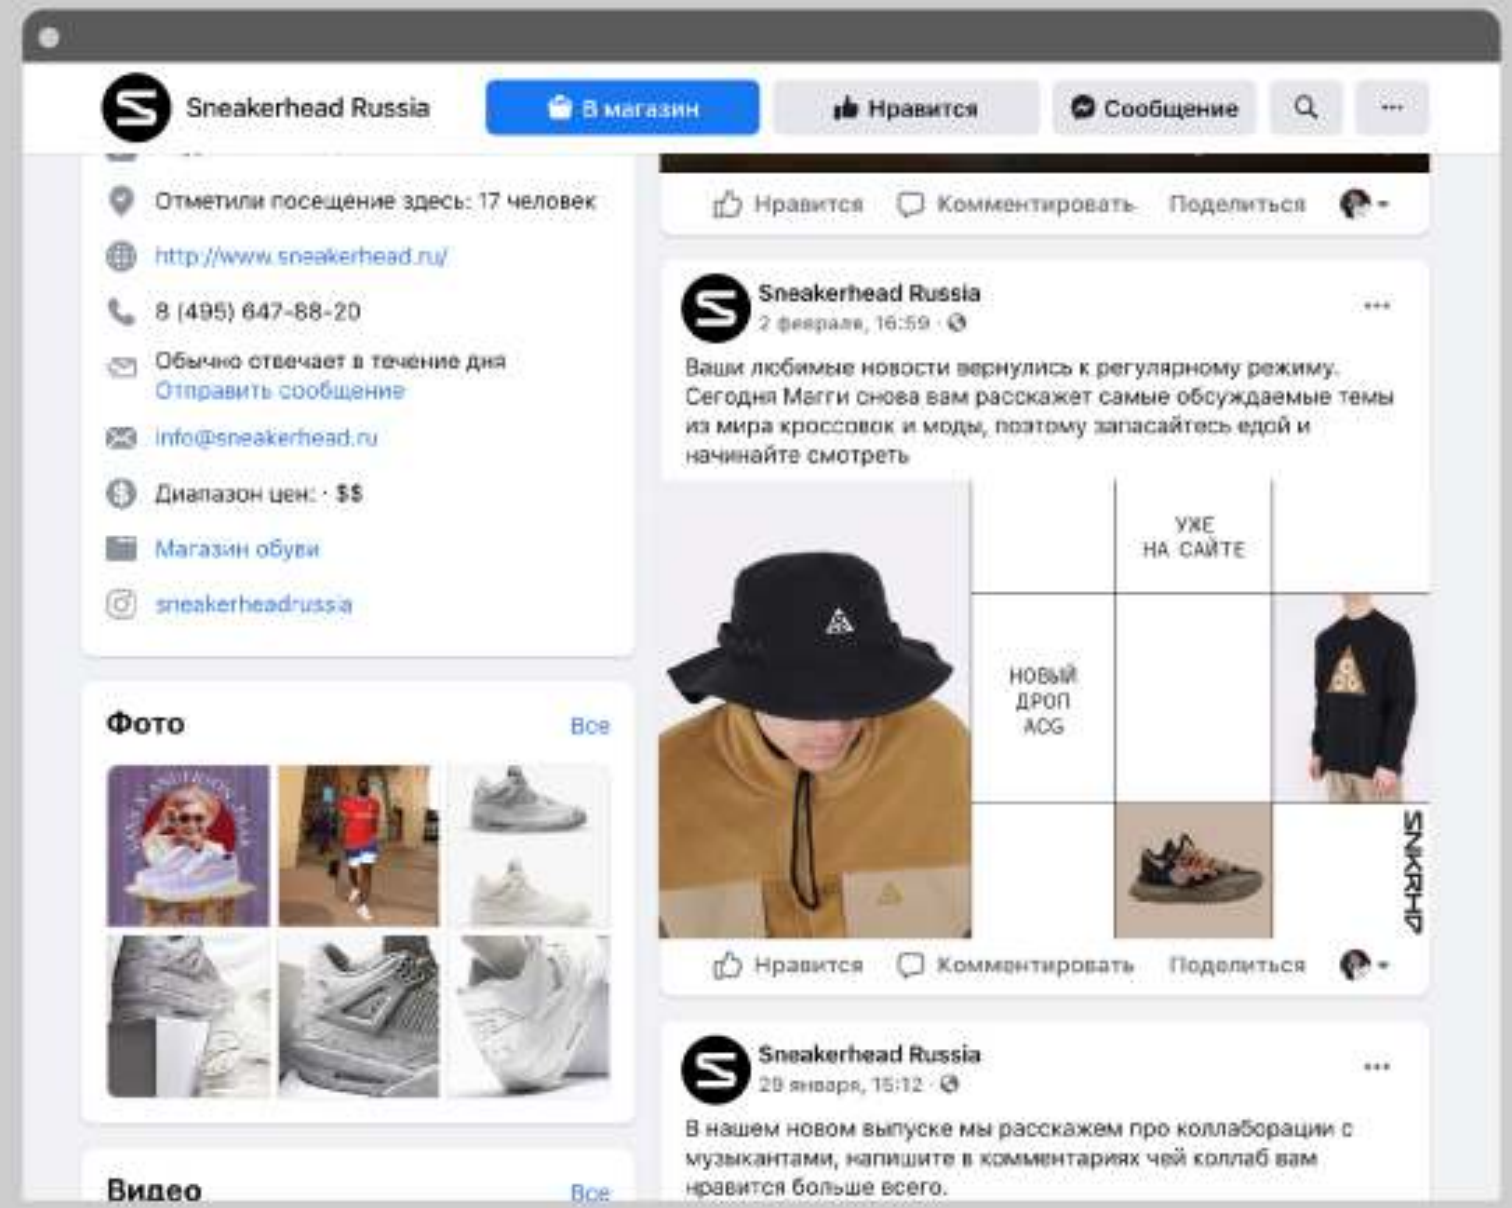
Sneakerhead Russia

В магазин

Нравится

Сообщение

···

Отметили посещение здесь: 17 человек

http://www.sneakerhead.ru/

8 (495) 647-88-20

Обычно отвечает в течение дня
Отправить сообщение

info@sneakerhead.ru

Диапазон цен: · $$

Магазин обуви

sneakerheadrussia

Фото

Все

Видео

Все

Нравится

Комментировать

Поделиться

Sneakerhead Russia
2 февраля, 16:59 ·

···

Ваши любимые новости вернулись к регулярному режиму. Сегодня Магги снова вам расскажет самые обсуждаемые темы из мира кроссовок и моды, поэтому запасайтесь едой и начинайте смотреть

УЖЕ НА САЙТЕ

НОВЫЙ ДРОП ACG

SNKRHD

Нравится

Комментировать

Поделиться

Sneakerhead Russia
29 января, 15:12 ·

···

В нашем новом выпуске мы расскажем про коллаборации с музыкантами, напишите в комментариях чей коллаб вам нравится больше всего.